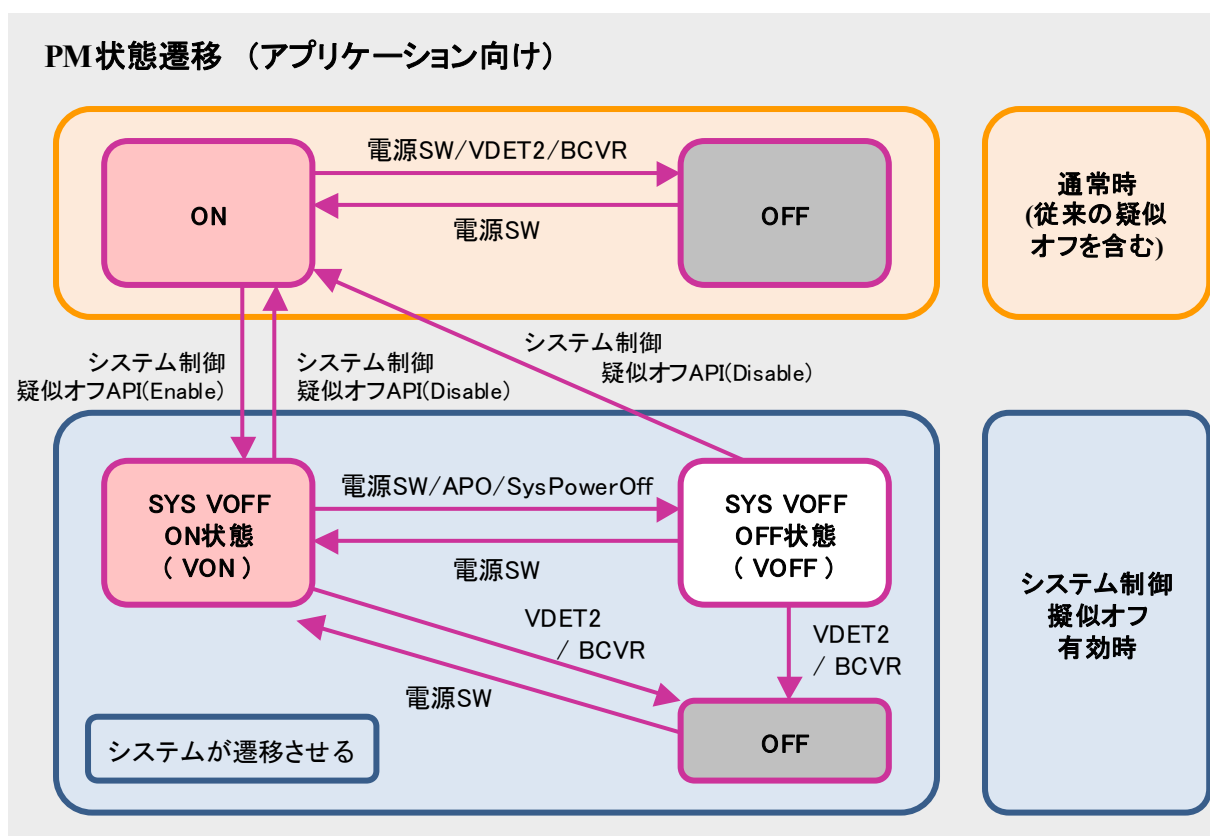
PM状態遷移 （アプリケーション向け）

電源SW/VDET2/BCVR

ON

電源SW

OFF

通常時
(従来の疑似
オフを含む)

システム制御
疑似オフAPI(Enable)

システム制御
疑似オフAPI(Disable)

システム制御
疑似オフAPI(Disable)

SYS VOFF
ON状態
( VON )

電源SW/APO/SysPowerOff

電源SW

SYS VOFF
OFF状態
( VOFF )

VDET2
/ BCVR

VDET2
/ BCVR

電源SW

システム制御
擬似オフ
有効時

システムが遷移させる

OFF